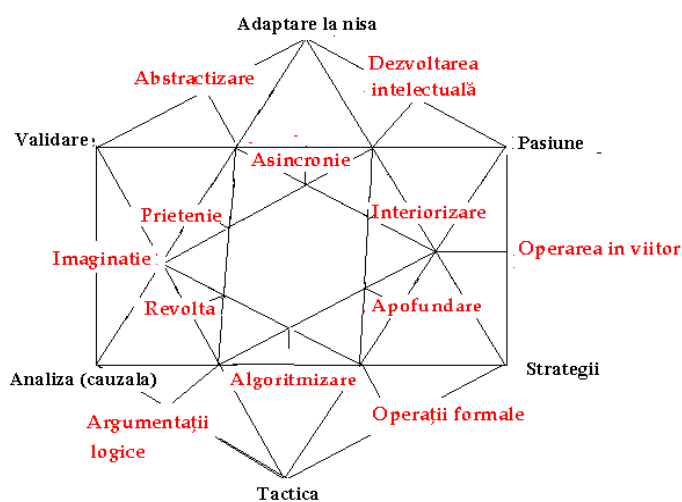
Adaptare la nisa

Abstractizare

Dezvoltarea intelectuală

Validare

Pasiune

Asincronie

Prietenie

Interiorizare

Imaginatie

Operarea in viitor

Revolta

Apofundare

Analiza (cauzala)

Algoritmizare

Strategii

Argumentații logice

Operații formale

Tactica